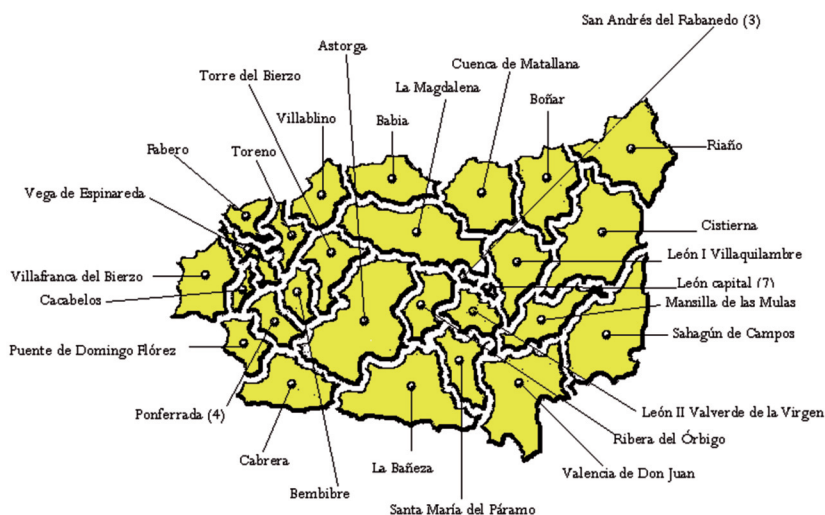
San Andrés del Rabanedo (3)
Astorga
Cuenca de Matallana
Torre del Bierzo
La Magdalena
Boñar
Villablino
Babia
Riaño
Fabero
Toreno
Vega de Espinareda
Cistierna
León I Villaquilambre
Villafranca del Bierzo
León capital (7)
Cacabelos
Mansilla de las Mulas
Sahagún de Campos
Puente de Domingo Flórez
León II Valverde de la Virgen
Ponferrada (4)
Ribera del Órbigo
Cabrera
La Bañeza
Valencia de Don Juan
Bembibre
Santa María del Páramo